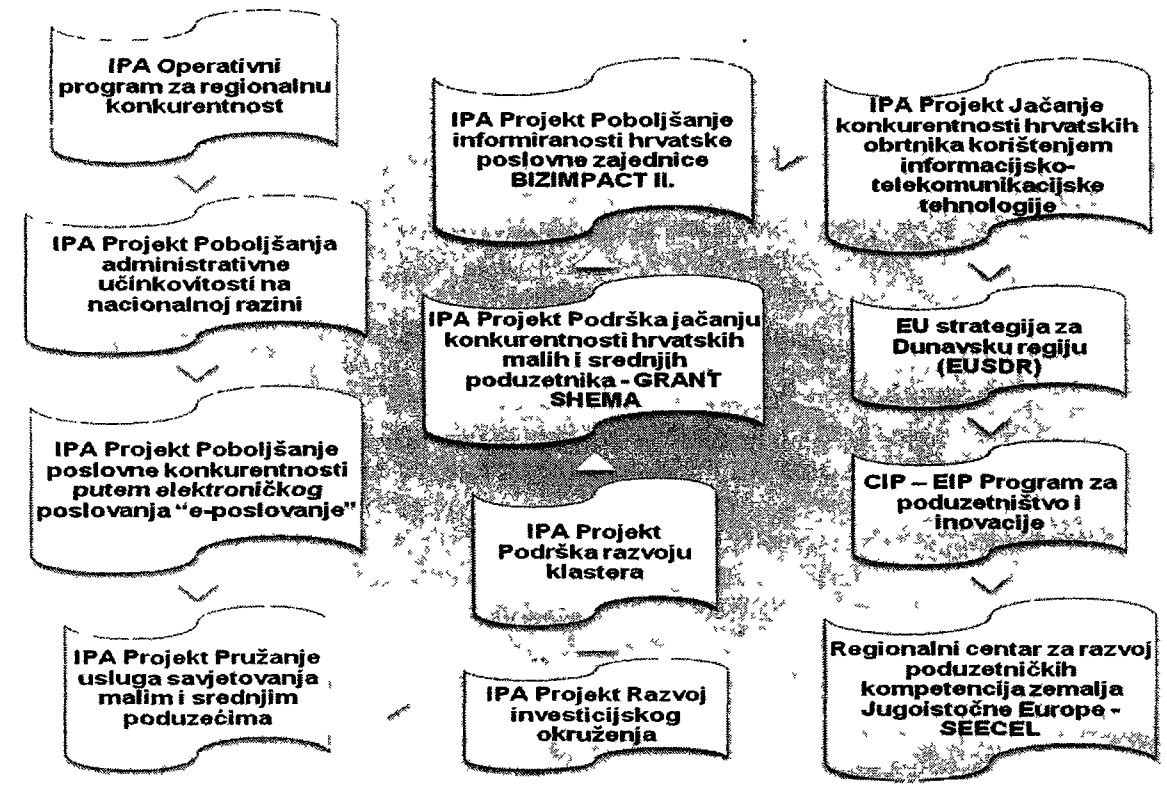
IPA Operativni program za regionalnu konkurentnost

IPA Projekt Poboljšanja administrativne učinkovitosti na nacionalnoj razini

IPA Projekt Poboljšanje poslovne konkurentnosti putem elektroničkog poslovanja "e-poslovanje"

IPA Projekt Pružanje usluga savjetovanja malim i srednjim poduzećima

IPA Projekt Poboljšanje informiranosti hrvatske poslovne zajednice BIZIMPACT II.

IPA Projekt Podrška jačanju konkurentnosti hrvatskih malih i srednjih poduzetnika - GRANT SHEMA

IPA Projekt Podrška razvoju klastera

IPA Projekt Razvoj investicijskog okruženja

IPA Projekt Jačanje konkurentnosti hrvatskih obrtnika korištenjem informacijsko-telekomunikacijske tehnologije

EU strategija za Dunavsku regiju (EUSDR)

CIP – EIP Program za poduzetništvo i inovacije

Regionalni centar za razvoj poduzetničkih kompetencija zemalja Jugoistočne Europe - SEECEL